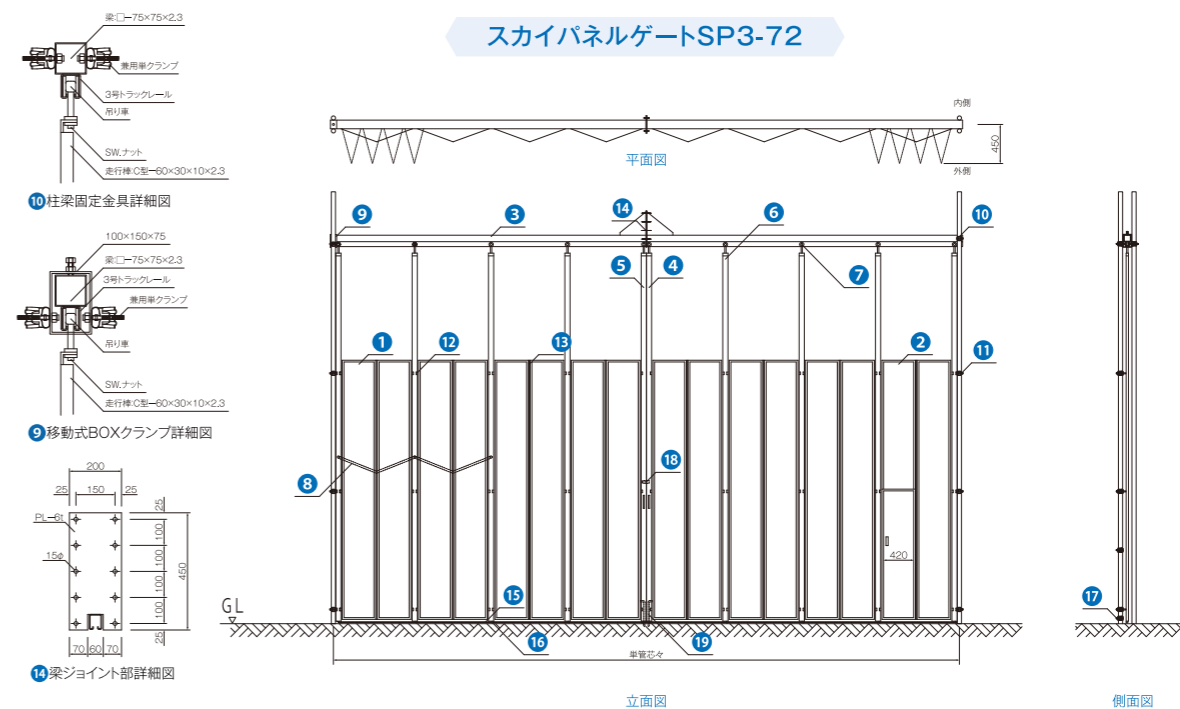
スカイパネルゲートSP3-72

梁:□−75×75×2.3
兼用単クランプ
3号トラックレール
吊り車
SW.ナット
走行棒:C型−60×30×10×2.3
10 柱梁固定金具詳細図

100×150×75
梁:□−75×75×2.3
3号トラックレール
兼用単クランプ
吊り車
SW.ナット
走行棒:C型−60×30×10×2.3
9 移動式BOXクランプ詳細図

200
25 150 25
PL−6t
15φ
25
100
100
100
100
25
450
70 60 70
14 梁ジョイント部詳細図

内側
450
外側
平面図

9 3 14 6 10
5 4 7
1 12 13 2 11
8 18
420
GL
15
16 19
単管芯々
立面図

17
側面図